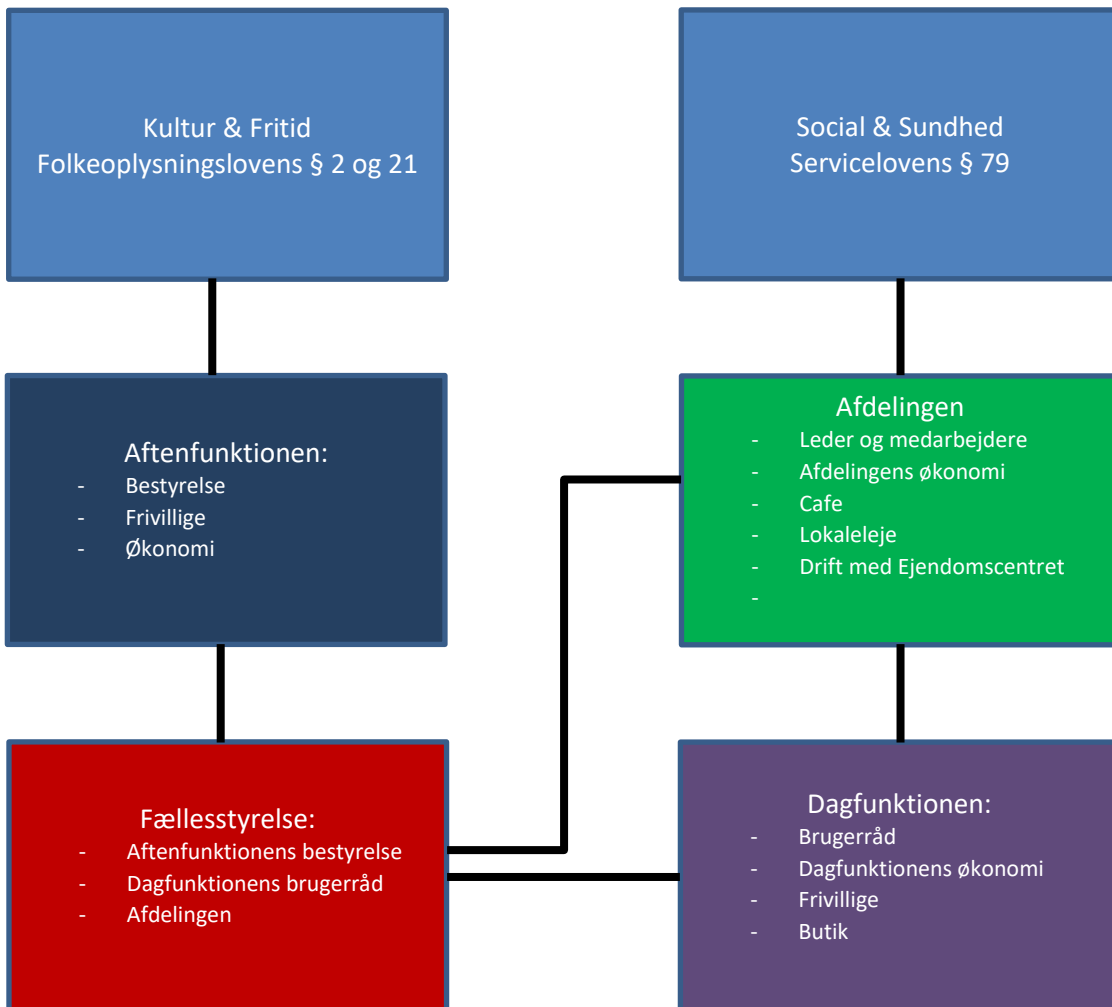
Kultur & Fritid
Folkeoplysningslovens § 2 og 21

Social & Sundhed
Servicelovens § 79

Aftenfunktionen:
- Bestyrelse
- Frivillige
- Økonomi

Afdelingen
- Leder og medarbejdere
- Afdelingens økonomi
- Cafe
- Lokaleleje
- Drift med Ejendomscentret
-

Fællesstyrelse:
- Aftenfunktionens bestyrelse
- Dagfunktionens brugerråd
- Afdelingen

Dagfunktionen:
- Brugerråd
- Dagfunktionens økonomi
- Frivillige
- Butik